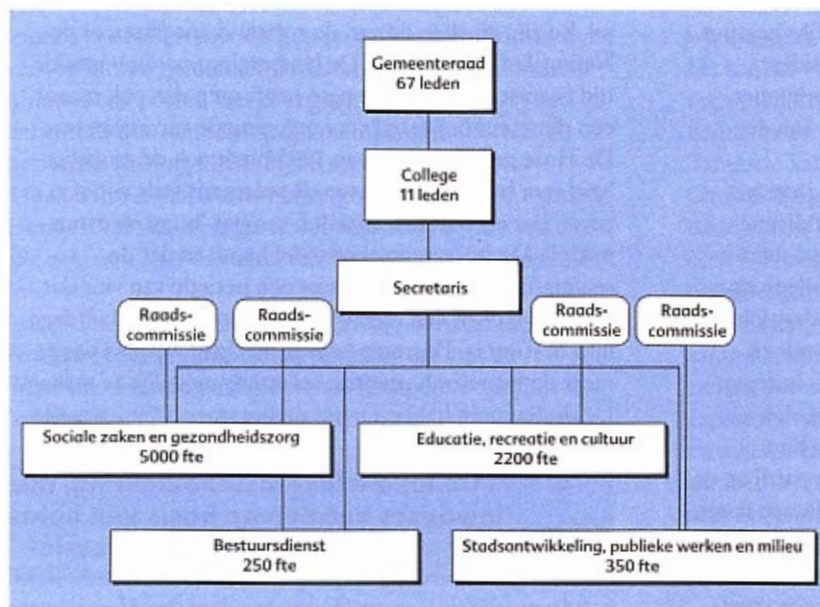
Gemeenteraad
67 leden

College
11 leden

Secretaris

Raads-
commissie

Raads-
commissie

Raads-
commissie

Raads-
commissie

Sociale zaken en gezondheidszorg
5000 fte

Educatie, recreatie en cultuur
2200 fte

Bestuursdienst
250 fte

Stadsontwikkeling, publieke werken en milieu
350 fte